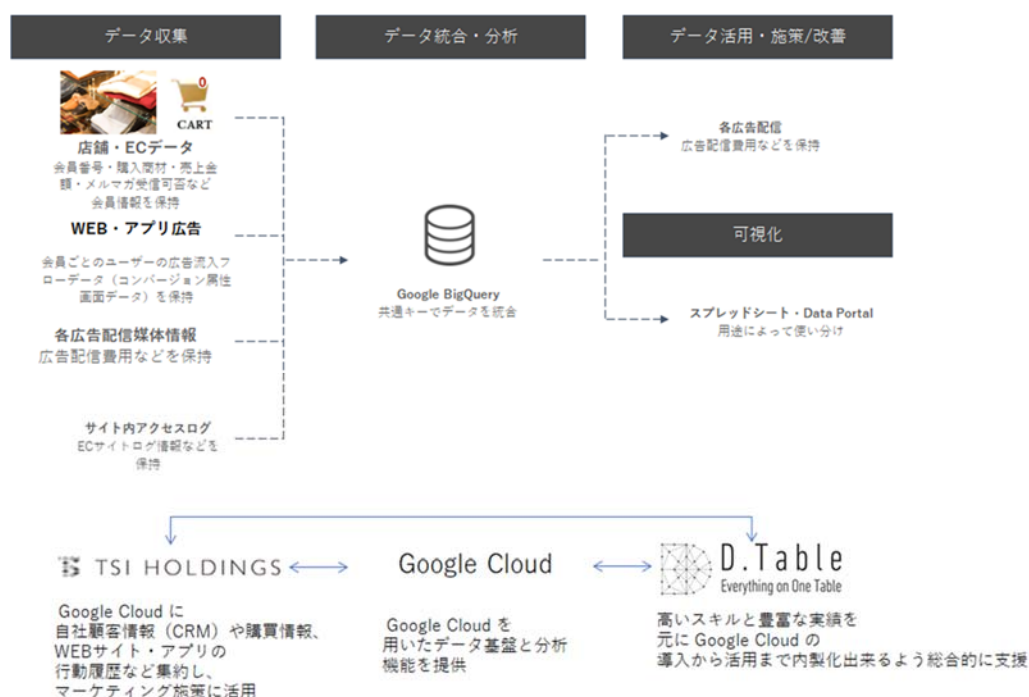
データ収集

データ統合・分析

データ活用・施策/改善

0
CART

店舗・ECデータ
会員番号・購入商材・売上金額・メルマガ受信可否など会員情報を保持

WEB・アプリ広告
会員ごとのユーザーの広告流入フローデータ（コンバージョン属性画面データ）を保持

各広告配信媒体情報
広告配信費用などを保持

サイト内アクセスログ
ECサイトログ情報などを保持

Google BigQuery
共通キーでデータを統合

各広告配信
広告配信費用などを保持

可視化

スプレッドシート・Data Portal
用途によって使い分け

TSI HOLDINGS

Google Cloud

D.Table
Everything on One Table

Google Cloud に
自社顧客情報（CRM）や購買情報、WEBサイト・アプリの行動履歴など集約し、マーケティング施策に活用

Google Cloud を用いたデータ基盤と分析機能を提供

高いスキルと豊富な実績を元に Google Cloud の導入から活用まで内製化出来るよう総合的に支援